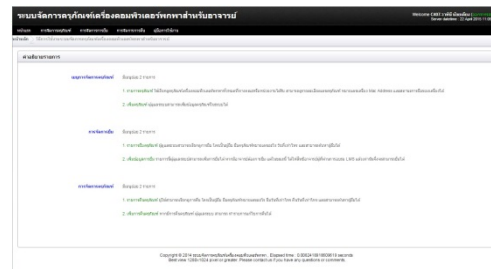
ระบบจัดการครุภัณฑ์เครื่องคอมพิวเตอร์พกพาสำหรับอาจารย์

Welcome CS07 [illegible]
Server datetime : 22 April 2015 11:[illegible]

หน้าแรก การจัดการครุภัณฑ์ การจัดการการยืม การจัดการการคืน คู่มือการใช้งาน

คำอธิบายรายการ

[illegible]

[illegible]
1. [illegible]
2. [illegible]

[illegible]
1. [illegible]
2. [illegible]

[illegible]
1. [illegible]
2. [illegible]

Copyright © 2014 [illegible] Elapsed time : 0.0024 seconds
Best view 1280×1024 pixel or greater. Please contact us if you have any questions or comments